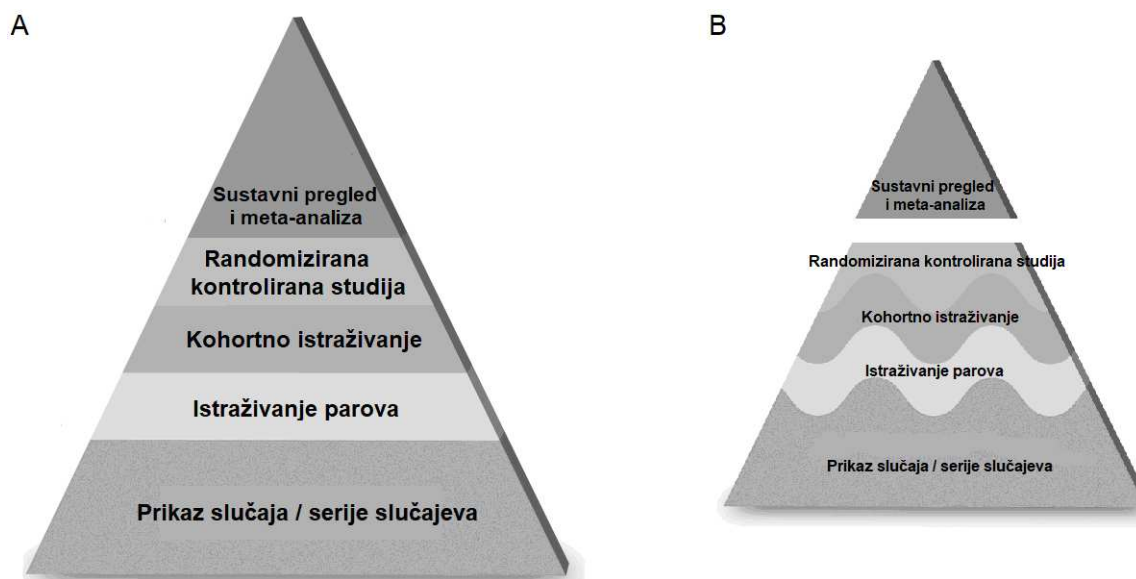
A

Sustavni pregled i meta-analiza

Randomizirana kontrolirana studija

Kohortno istraživanje

Istraživanje parova

Prikaz slučaja / serije slučajeva

B

Sustavni pregled i meta-analiza

Randomizirana kontrolirana studija

Kohortno istraživanje

Istraživanje parova

Prikaz slučaja / serije slučajeva